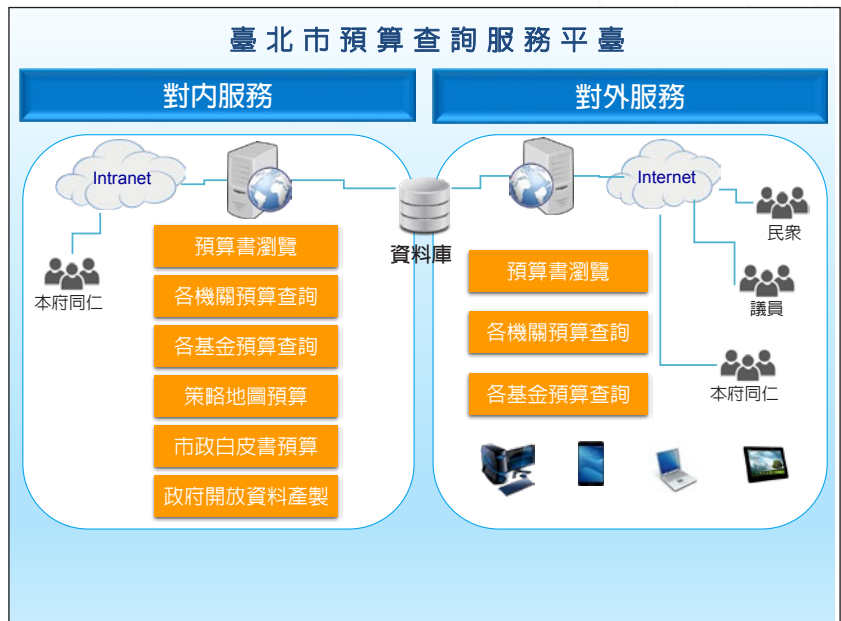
臺北市預算查詢服務平臺

對內服務

對外服務

Intranet

本府同仁

預算書瀏覽

各機關預算查詢

各基金預算查詢

策略地圖預算

市政白皮書預算

政府開放資料產製

資料庫

Internet

民眾

議員

本府同仁

預算書瀏覽

各機關預算查詢

各基金預算查詢